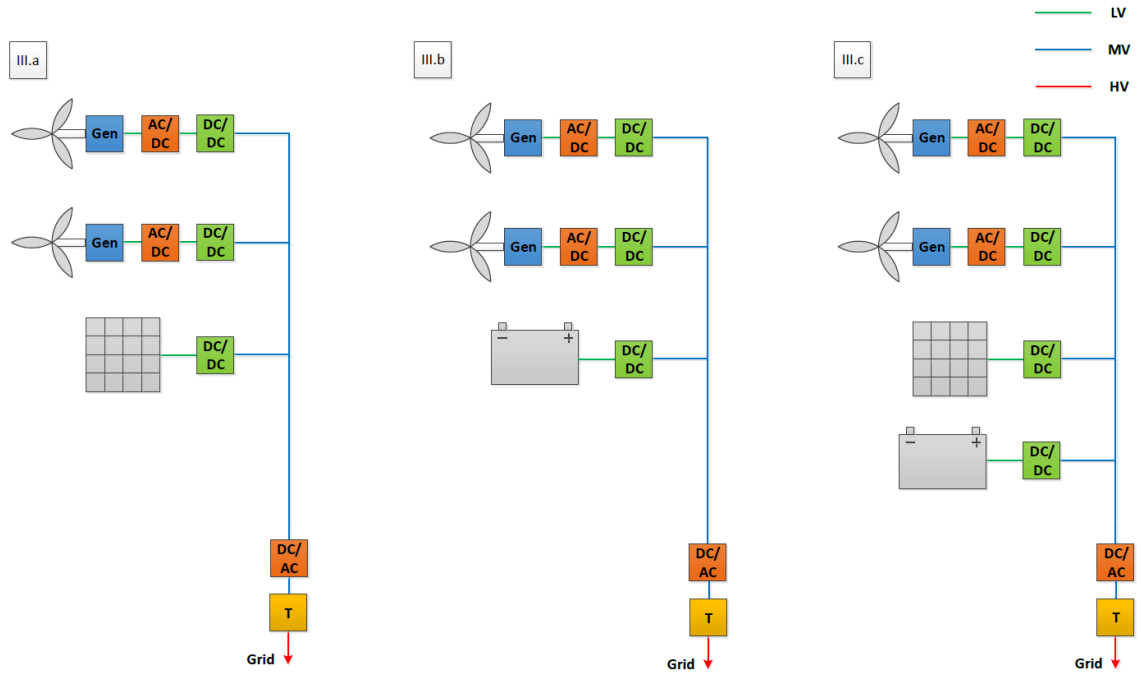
LV
MV
HV

III.a

Gen
AC/ DC
DC/ DC

Gen
AC/ DC
DC/ DC

DC/ DC

DC/ AC
T
Grid

III.b

Gen
AC/ DC
DC/ DC

Gen
AC/ DC
DC/ DC

−
+
DC/ DC

DC/ AC
T
Grid

III.c

Gen
AC/ DC
DC/ DC

Gen
AC/ DC
DC/ DC

DC/ DC

−
+
DC/ DC

DC/ AC
T
Grid